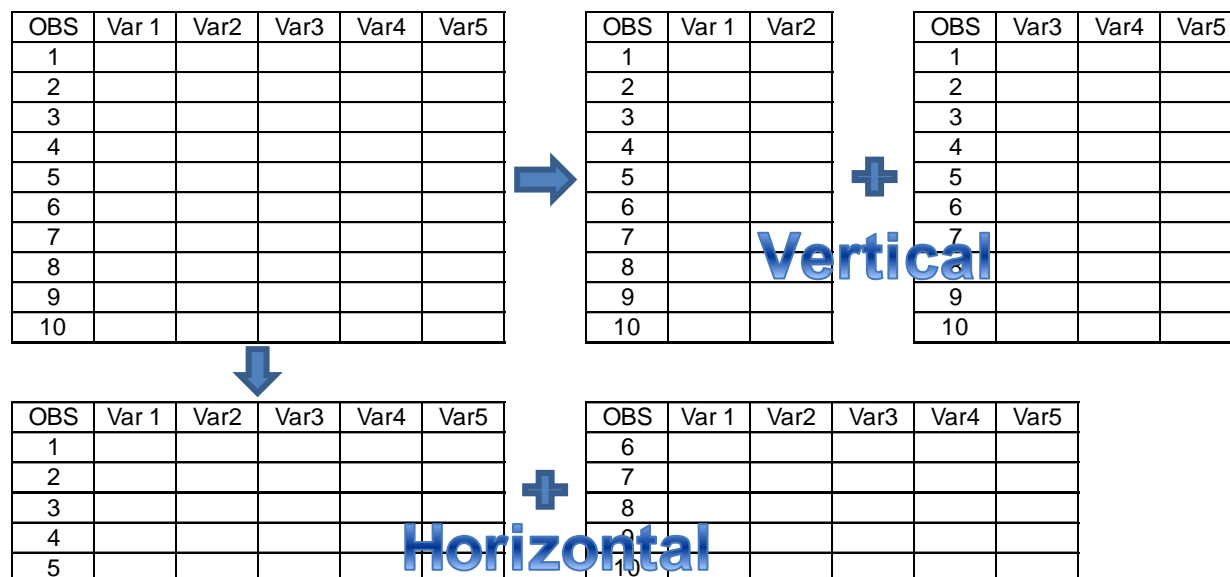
| OBS | Var 1 | Var2 | Var3 | Var4 | Var5 |
|---|---|---|---|---|---|
| 1 | | | | | |
| 2 | | | | | |
| 3 | | | | | |
| 4 | | | | | |
| 5 | | | | | |
| 6 | | | | | |
| 7 | | | | | |
| 8 | | | | | |
| 9 | | | | | |
| 10 | | | | | |

| OBS | Var 1 | Var2 |
|---|---|---|
| 1 | | |
| 2 | | |
| 3 | | |
| 4 | | |
| 5 | | |
| 6 | | |
| 7 | | |
| 8 | | |
| 9 | | |
| 10 | | |

| OBS | Var3 | Var4 | Var5 |
|---|---|---|---|
| 1 | | | |
| 2 | | | |
| 3 | | | |
| 4 | | | |
| 5 | | | |
| 6 | | | |
| 7 | | | |
| 8 | | | |
| 9 | | | |
| 10 | | | |

Vertical

| OBS | Var 1 | Var2 | Var3 | Var4 | Var5 |
|---|---|---|---|---|---|
| 1 | | | | | |
| 2 | | | | | |
| 3 | | | | | |
| 4 | | | | | |
| 5 | | | | | |

| OBS | Var 1 | Var2 | Var3 | Var4 | Var5 |
|---|---|---|---|---|---|
| 6 | | | | | |
| 7 | | | | | |
| 8 | | | | | |
| 9 | | | | | |
| 10 | | | | | |

Horizontal